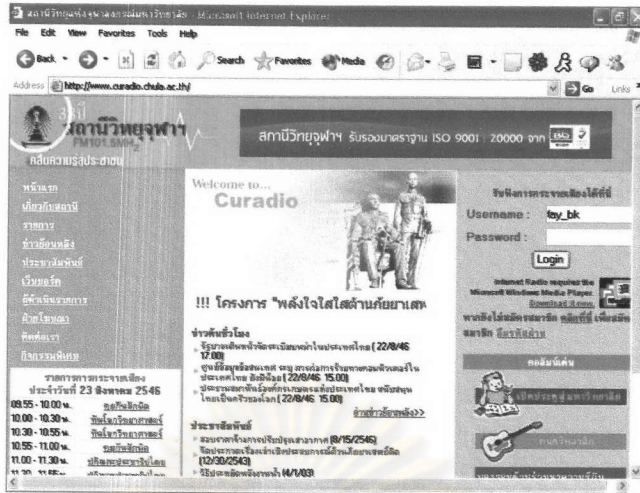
สถานีวิทยุแห่งจุฬาลงกรณ์มหาวิทยาลัย - Microsoft Internet Explorer

File Edit View Favorites Tools Help

Back Search Favorites Media

Address http://www.curadio.chula.ac.th/ Go Links

สถานีวิทยุจุฬาฯ FM101.5MHz

คลื่นความรู้สู่ประชาชน

สถานีวิทยุจุฬาฯ รับรองมาตรฐาน ISO 9001 : 20000 จาก

หน้าแรก
เกี่ยวกับสถานี
รายการ
ข่าวย้อนหลัง
ประชาสัมพันธ์
เว็บบอร์ด
ผู้ฟังพบผู้จัดรายการ
ฝากใจของฟัง
ติดต่อเรา
กิจกรรมพิเศษ

รายการกระจายเสียง ประจำวันที่ 23 สิงหาคม 2546

09.55 - 10.00 น. ดุลภาพนิยม
10.00 - 10.30 น. ทันโลกวิทยาศาสตร์
10.30 - 10.55 น. ทันโลกวิทยาศาสตร์
10.55 - 11.00 น. ขนมไทยนิยม
11.00 - 11.30 น. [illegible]
11.30 - 11.55 น. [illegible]

Welcome to... Curadio

!!! โครงการ "พลังใจใสต้านภัยยาเสพ

ข่าวเด่นชั่วโมง
รัฐบาลเดินหน้าจัดระเบียบผู้ค้าในประเทศไทย ( 22/8/46 17.00)
ศูนย์ข้อมูลข้อสนเทศ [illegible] ประเทศไทย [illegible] ( 22/8/46 15.00)
ประชาชนเตรียมรับมือกับภาวะ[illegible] ( 22/8/46 15.00)
อ่านข่าวย้อนหลัง>>

ประชาสัมพันธ์
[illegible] (8/15/2546)
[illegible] (12/30/2545)
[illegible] (4/1/03)

รับฟังการกระจายเสียงได้ที่นี่

Username : tay_bk
Password :
Login

Internet Radio require the Microsoft Windows Media Player Download it now.

หากยังไม่สมัครสมาชิก คลิกที่นี่ เพื่อสมัครสมาชิก ลืมรหัสผ่าน

คอลัมน์เด่น
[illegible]
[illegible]
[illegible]